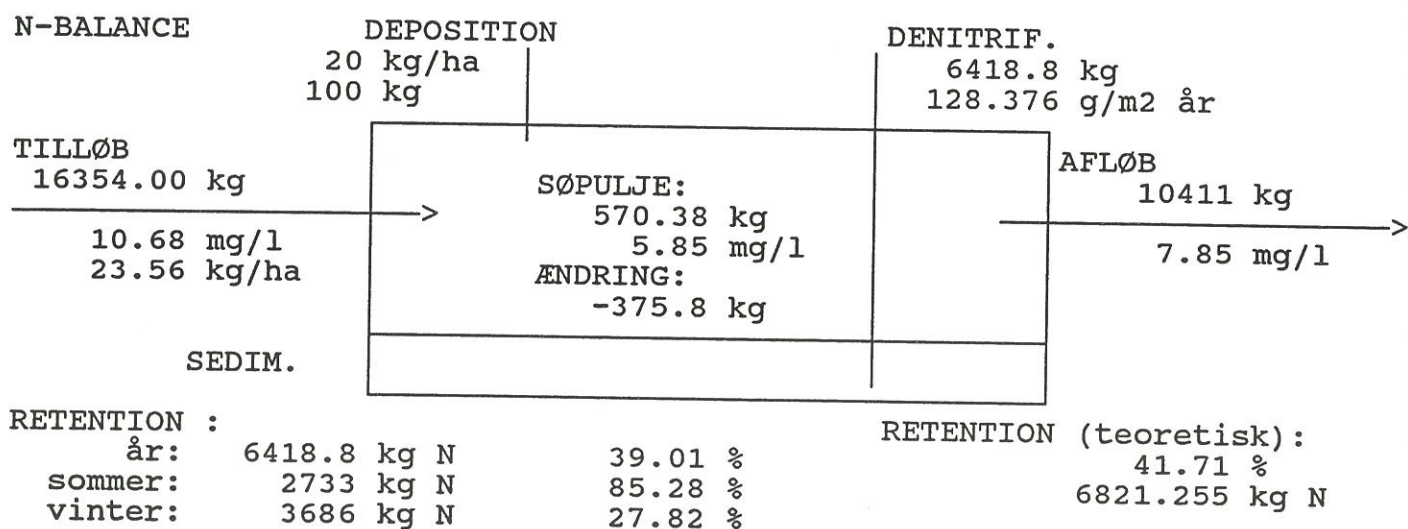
N-BALANCE

DEPOSITION
20 kg/ha
100 kg

DENITRIF.
6418.8 kg
128.376 g/m2 år

TILLØB
16354.00 kg

10.68 mg/l
23.56 kg/ha

SØPULJE:
570.38 kg
5.85 mg/l
ÆNDRING:
-375.8 kg

AFLØB
10411 kg

7.85 mg/l

SEDIM.

RETENTION :
år: 6418.8 kg N 39.01 %
sommer: 2733 kg N 85.28 %
vinter: 3686 kg N 27.82 %

RETENTION (teoretisk):
41.71 %
6821.255 kg N